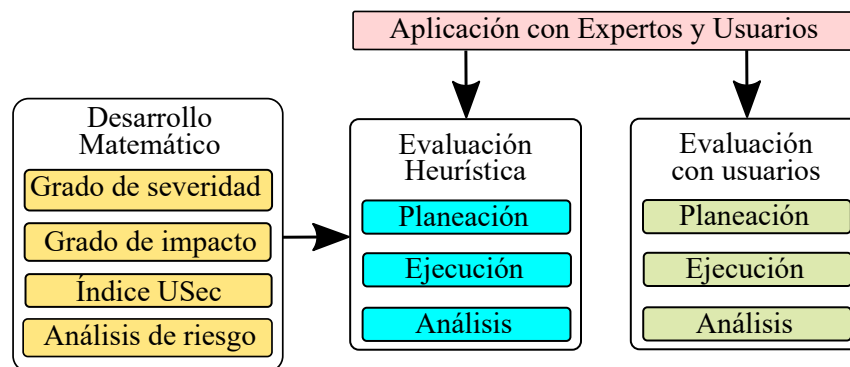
Aplicación con Expertos y Usuarios

Desarrollo Matemático

Grado de severidad

Grado de impacto

Índice USec

Análisis de riesgo

Evaluación Heurística

Planeación

Ejecución

Análisis

Evaluación con usuarios

Planeación

Ejecución

Análisis